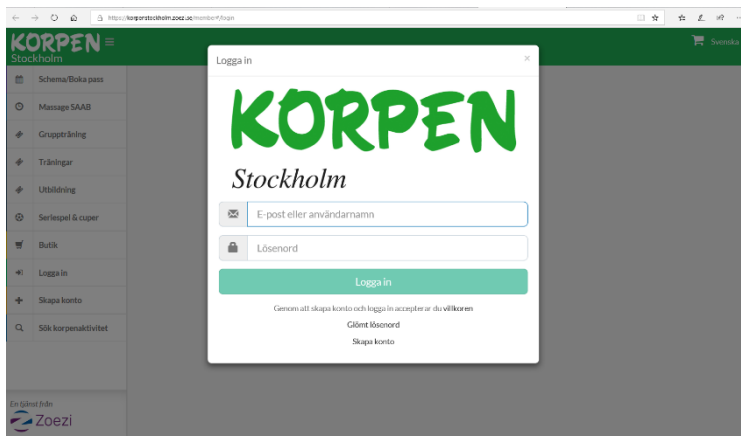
https://korpenstockholm.zoezi.se/member#/login

KORPEN
Stockholm

Svenska

Schema/Boka pass
Massage SAAB
Gruppträning
Träningar
Utbildning
Seriespel & cuper
Butik
Logga in
Skapa konto
Sök korpenaktivitet

En tjänst från
Zoezi

Logga in

×

KORPEN
Stockholm

E-post eller användarnamn

Lösenord

Logga in

Genom att skapa konto och logga in accepterar du villkoren

Glömt lösenord

Skapa konto